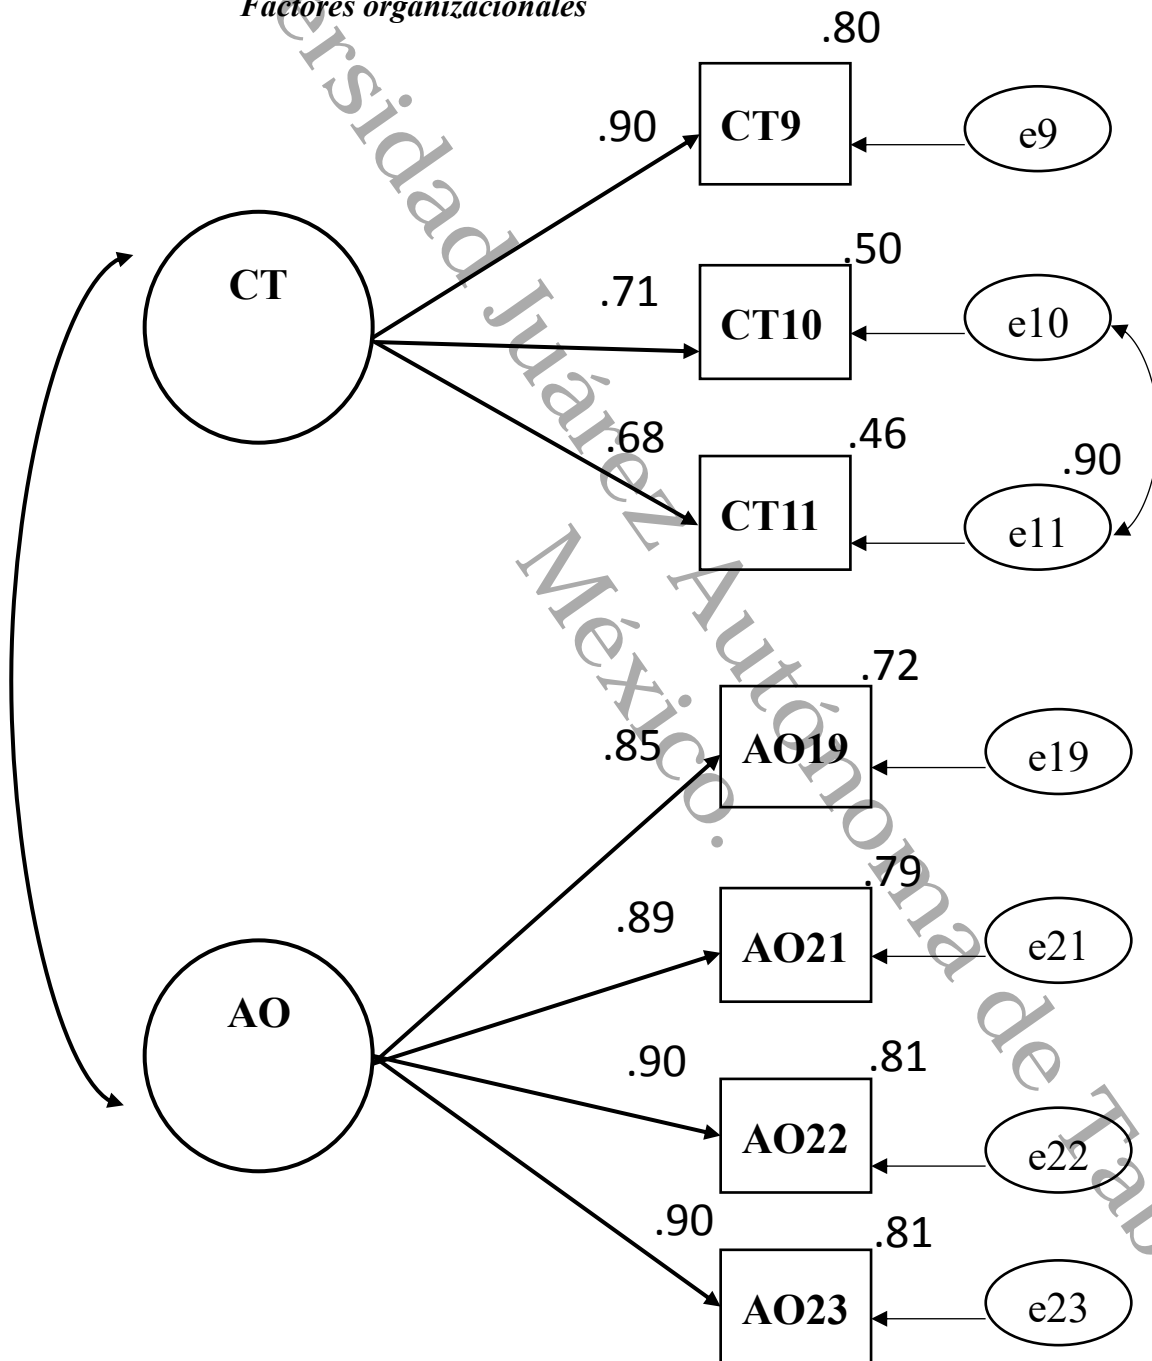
Factores organizacionales

.80
.90
CT9
e9

CT

.50
.71
CT10
e10

.68
.46
CT11
e11
.90

.72
.85
AO19
e19

.79
.89
AO21
e21

AO

.90
.81
AO22
e22

.90
.81
AO23
e23

ersidad Juárez Autónoma de Tab

México.